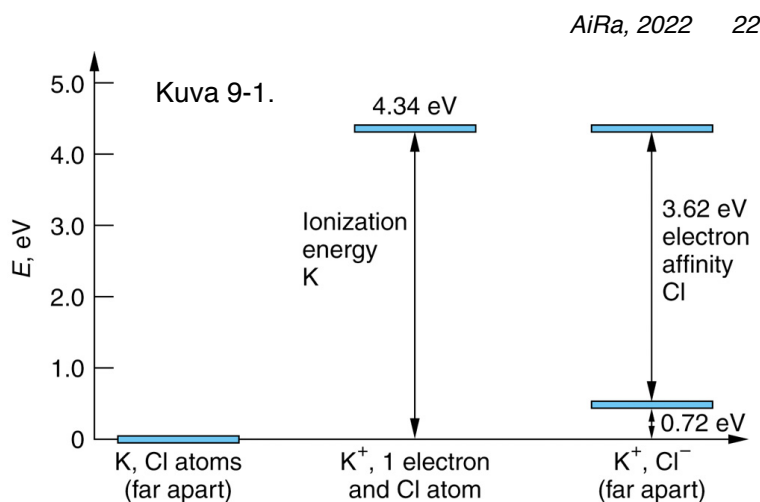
AiRa, 2022 22

Kuva 9-1.

5.0
4.0
3.0
2.0
1.0
0

$E$, eV

4.34 eV

Ionization energy K

3.62 eV electron affinity Cl

0.72 eV

K, Cl atoms (far apart)

$K^+$, 1 electron and Cl atom

$K^+$, $Cl^-$ (far apart)